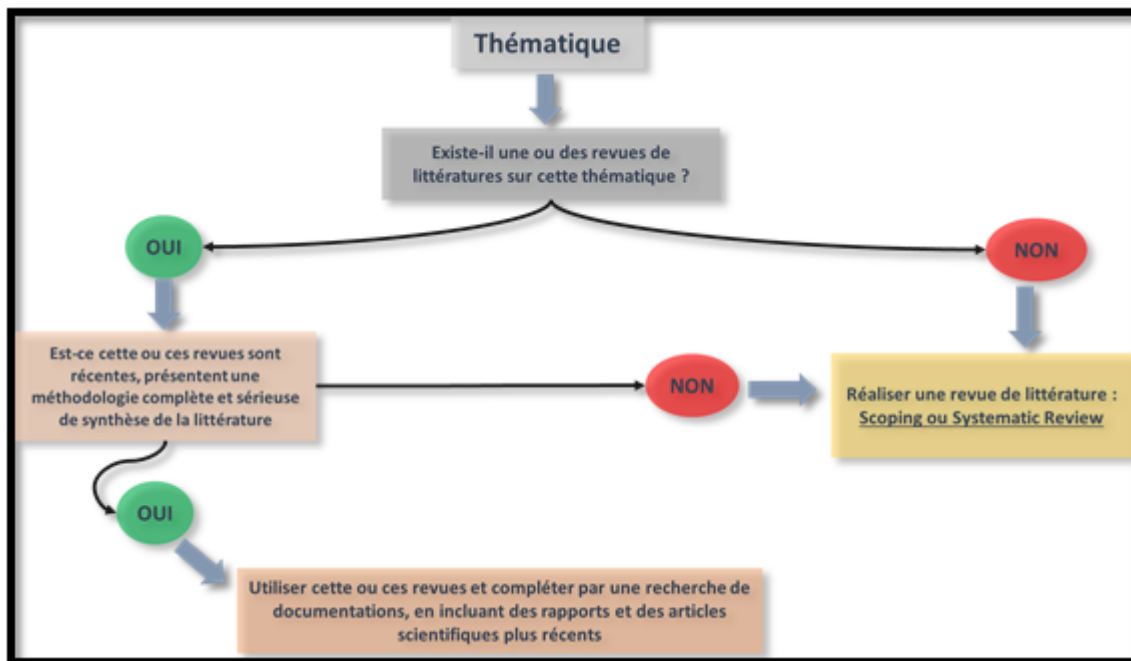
Thématique

Existe-il une ou des revues de littératures sur cette thématique ?

OUI

NON

Est-ce cette ou ces revues sont récentes, présentent une méthodologie complète et sérieuse de synthèse de la littérature

NON

Réaliser une revue de littérature : Scoping ou Systematic Review

OUI

Utiliser cette ou ces revues et compléter par une recherche de documentations, en incluant des rapports et des articles scientifiques plus récents